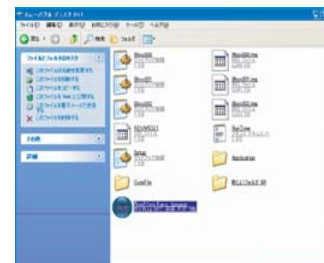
リムーバブル ディスク
ファイル(F) 編集(E) 表示(V) お気に入り(A) ツール(T) ヘルプ(H)
戻る 検索 フォルダ
ファイルとフォルダのタスク
その他
詳細
Block01
Block01
Block02
Block02
Block03
Block03
Setup
Application
ConfFile
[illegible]